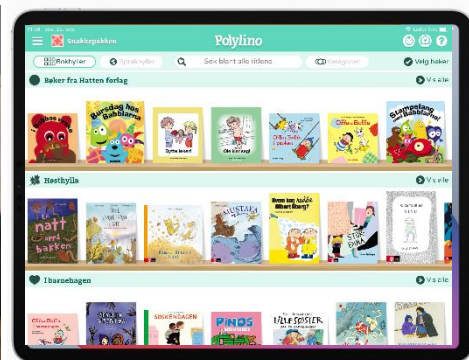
Polylino

Snakkegjekken

Bokhyller

Språkhylle

Søk blant alle titlene

Kategorier

Velg bøker

Bøker fra Hatten forlag

Vis alle

Bursdag hos Babblarna

Stampeland med Babblarna

Høsthylla

Vis alle

natt

Ibarnehagen

Vis alle

SØSKENDAGEN

PINOS

VILLE FOSTER